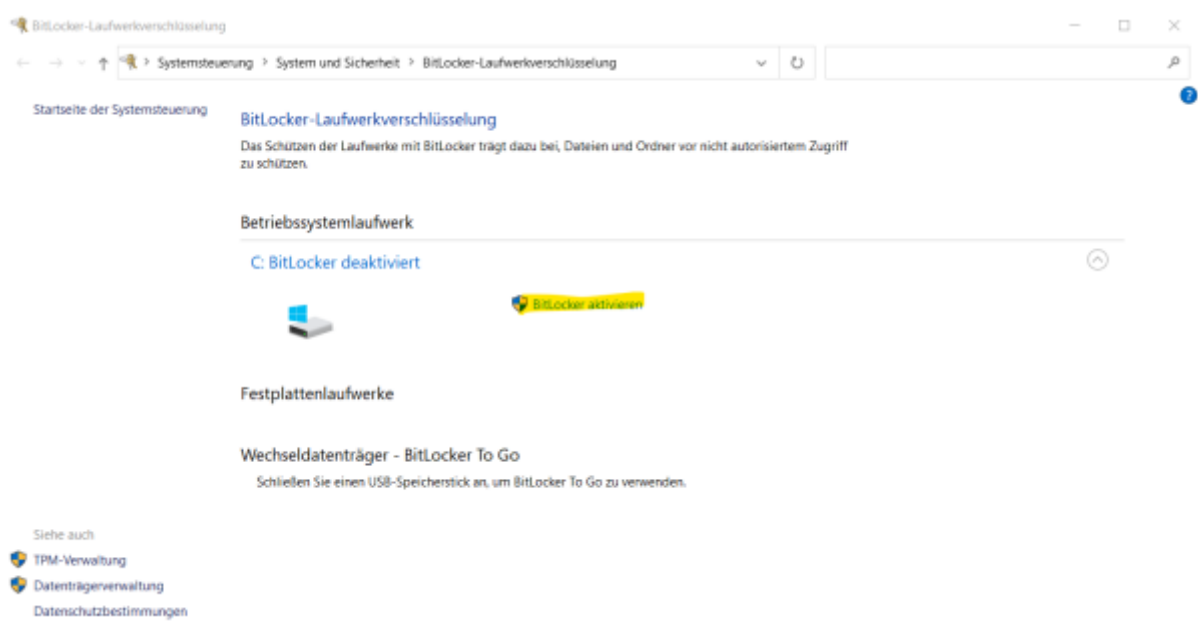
BitLocker-Laufwerkverschlüsselung

Systemsteuerung > System und Sicherheit > BitLocker-Laufwerkverschlüsselung

Startseite der Systemsteuerung

BitLocker-Laufwerkverschlüsselung

Das Schützen der Laufwerke mit BitLocker trägt dazu bei, Dateien und Ordner vor nicht autorisiertem Zugriff zu schützen.

Betriebssystemlaufwerk

C: BitLocker deaktiviert

BitLocker aktivieren

Festplattenlaufwerke

Wechseldatenträger - BitLocker To Go

Schließen Sie einen USB-Speicherstick an, um BitLocker To Go zu verwenden.

Siehe auch

TPM-Verwaltung

Datenträgerverwaltung

Datenschutzbestimmungen